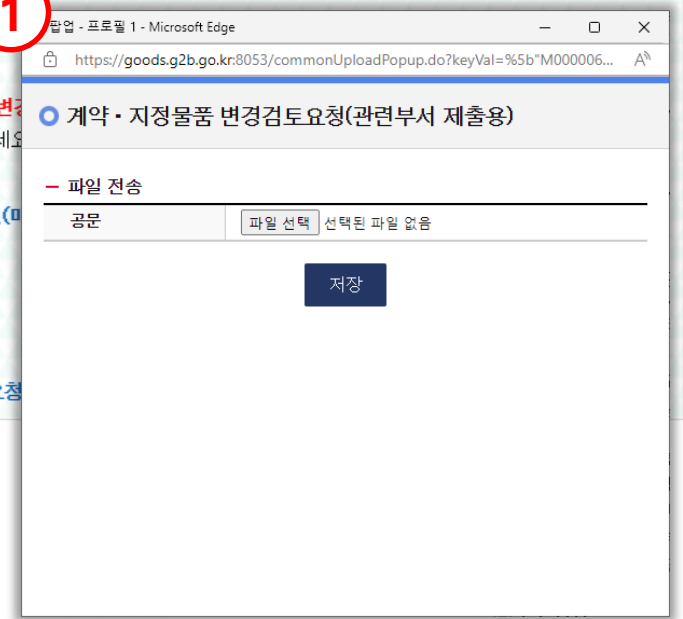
1

팝업 - 프로필 1 - Microsoft Edge

https://goods.g2b.go.kr:8053/commonUploadPopup.do?keyVal=%5b"M000006...

변경
세요
(미
요청

계약 • 지정물품 변경검토요청(관련부서 제출용)

파일 전송

| 공문 | 파일 선택 선택된 파일 없음 |
|---|---|

저장